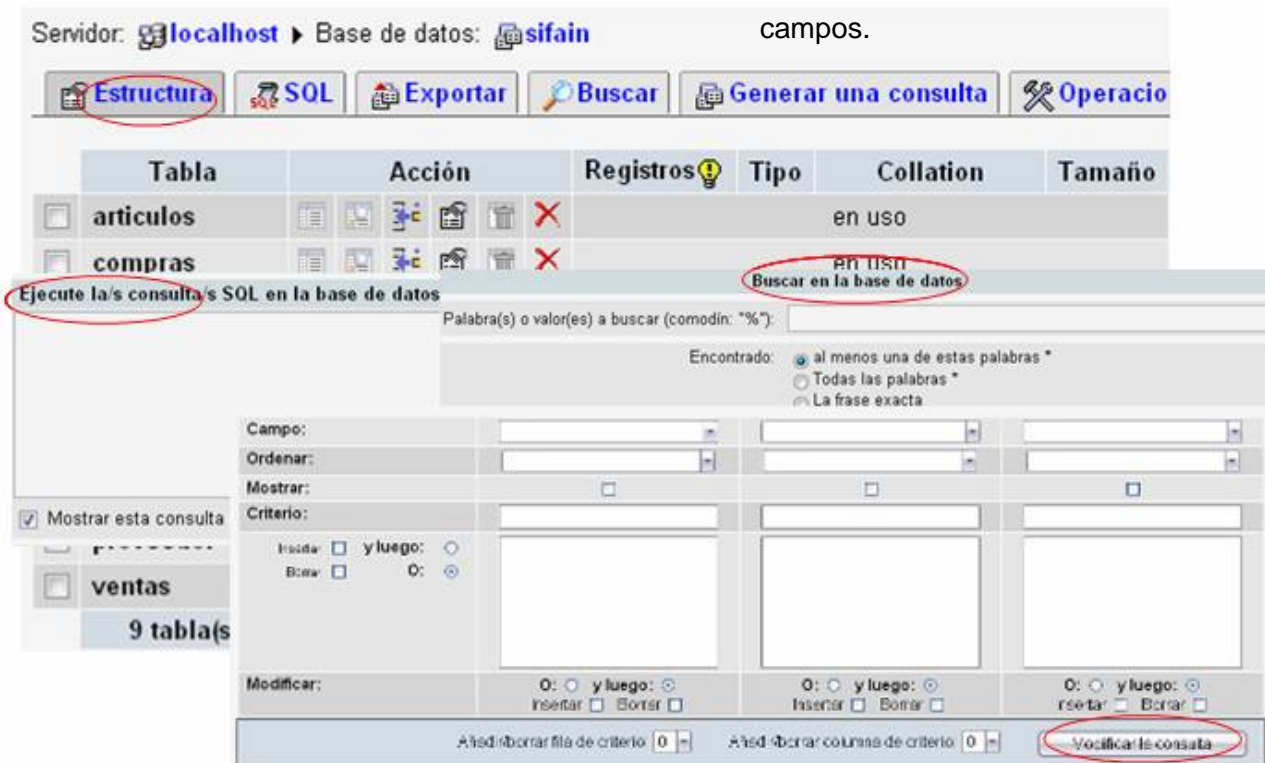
Servidor: localhost ▸ Base de datos: sifain

campos.

Estructura | SQL | Exportar | Buscar | Generar una consulta | Operacio

| | Tabla | Acción | Registros | Tipo | Collation | Tamaño |
|---|---|---|---|---|---|---|
| | articulos | | en uso | | | |
| | compras | | en uso | | | |

Ejecute la/s consulta/s SQL en la base de datos

Mostrar esta consulta

Buscar en la base de datos

Palabra(s) o valor(es) a buscar (comodín: "%"):

Encontrado: al menos una de estas palabras * Todas las palabras * La frase exacta

Campo:

Ordenar:

Mostrar:

Criterio:

Insertar y luego:
Borrar O:

ventas

9 tabla(s

Modificar: O: y luego: Insertar Borrar | O: y luego: Insertar Borrar | O: y luego: Insertar Borrar

Añadir/borrar fila de criterio 0 Añadir/borrar columna de criterio 0 Modificar la consulta